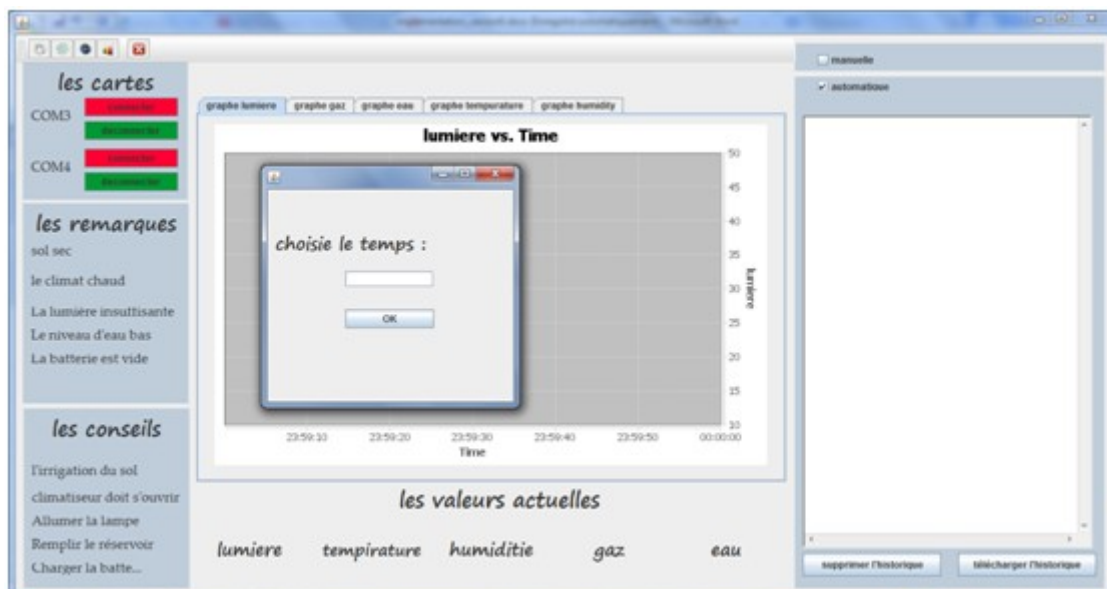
les cartes

COM3 connecter deconnecter

COM4 connecter deconnecter

les remarques

sol sec

le climat chaud

La lumière insuffisante

Le niveau d'eau bas

La batterie est vide

les conseils

l'irrigation du sol

climatiseur doit s'ouvrir

Allumer la lampe

Remplir le réservoir

Charger la batte...

graphe lumiere | graphe gaz | graphe eau | graphe temperature | graphe humidity

lumiere vs. Time

50
45
40
35
30
25
20
15
10

lumiere

23:59:10 23:59:20 23:59:30 23:59:40 23:59:50 00:00:00

Time

choisie le temps :

OK

les valeurs actuelles

lumiere tempirature humiditie gaz eau

manuelle

automatique

supprimer l'historique

télécharger l'historique